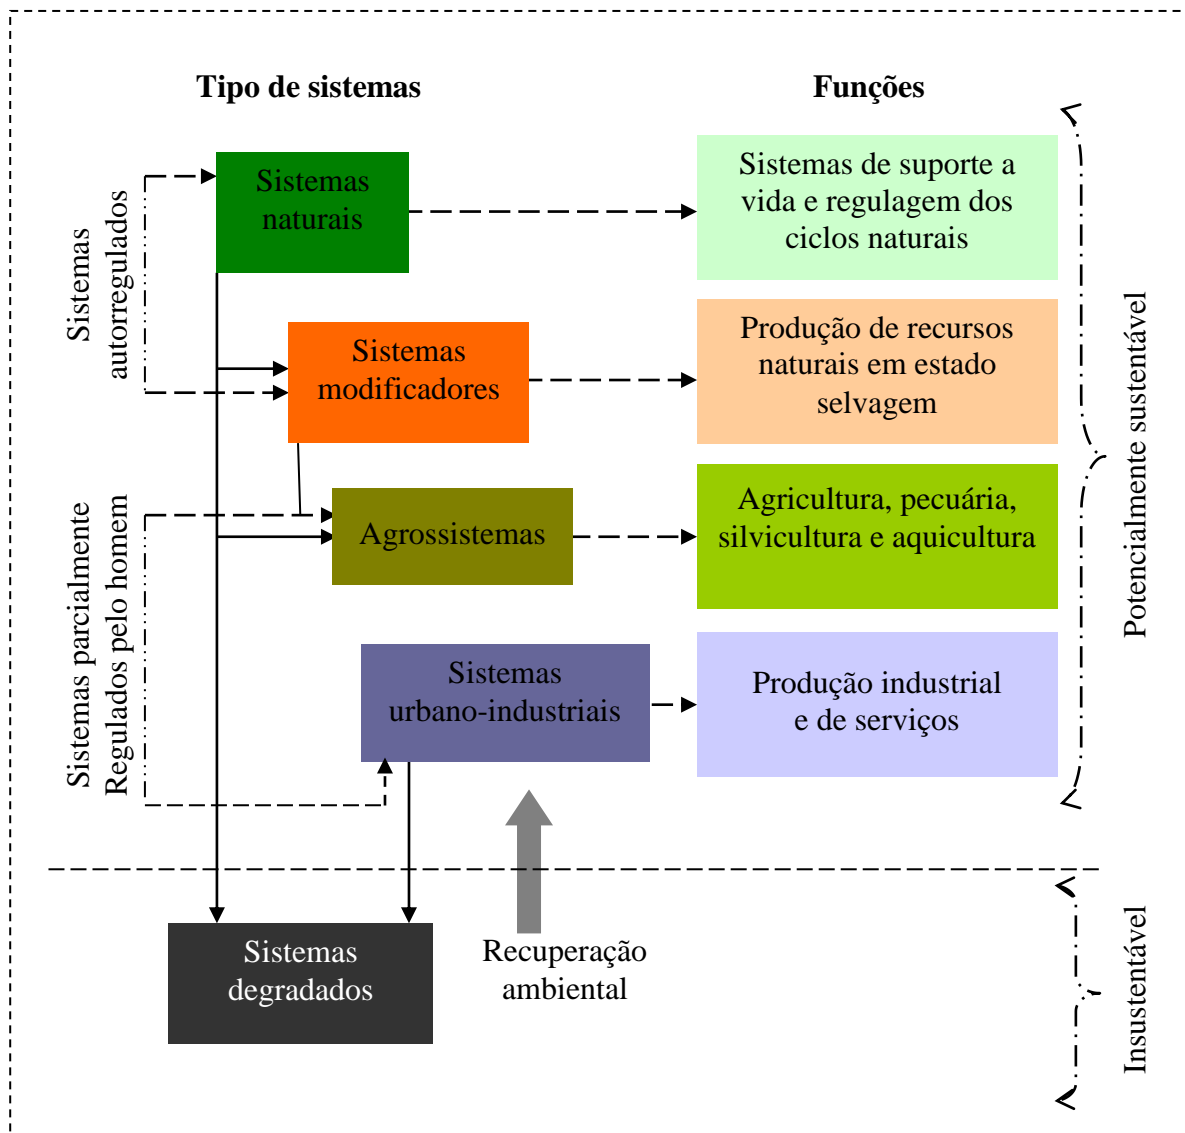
Tipo de sistemas

Funções

Sistemas autorregulados

Sistemas naturais

Sistemas de suporte a vida e regulagem dos ciclos naturais

Sistemas modificadores

Produção de recursos naturais em estado selvagem

Sistemas parcialmente Regulados pelo homem

Agrossistemas

Agricultura, pecuária, silvicultura e aquicultura

Sistemas urbano-industriais

Produção industrial e de serviços

Potencialmente sustentável

Sistemas degradados

Recuperação ambiental

Insustentável